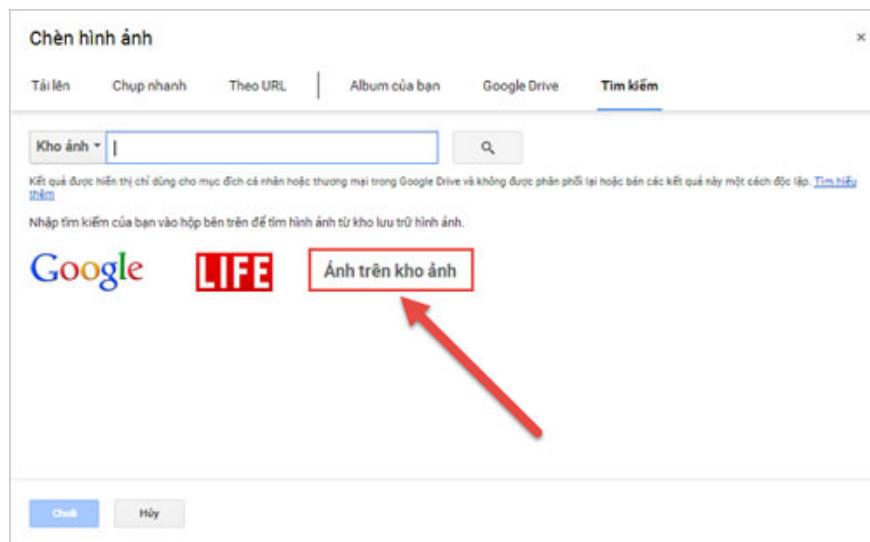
Chèn hình ảnh

×

Tải lên | Chụp nhanh | Theo URL | Album của bạn | Google Drive | Tìm kiếm

Kho ảnh ▾

Kết quả được hiển thị chỉ dùng cho mục đích cá nhân hoặc thương mại trong Google Drive và không được phân phối lại hoặc bán các kết quả này một cách độc lập. Tìm hiểu thêm

Nhập tìm kiếm của bạn vào hộp bên trên để tìm hình ảnh từ kho lưu trữ hình ảnh.

Google

LIFE

Ảnh trên kho ảnh

Chọn

Hủy